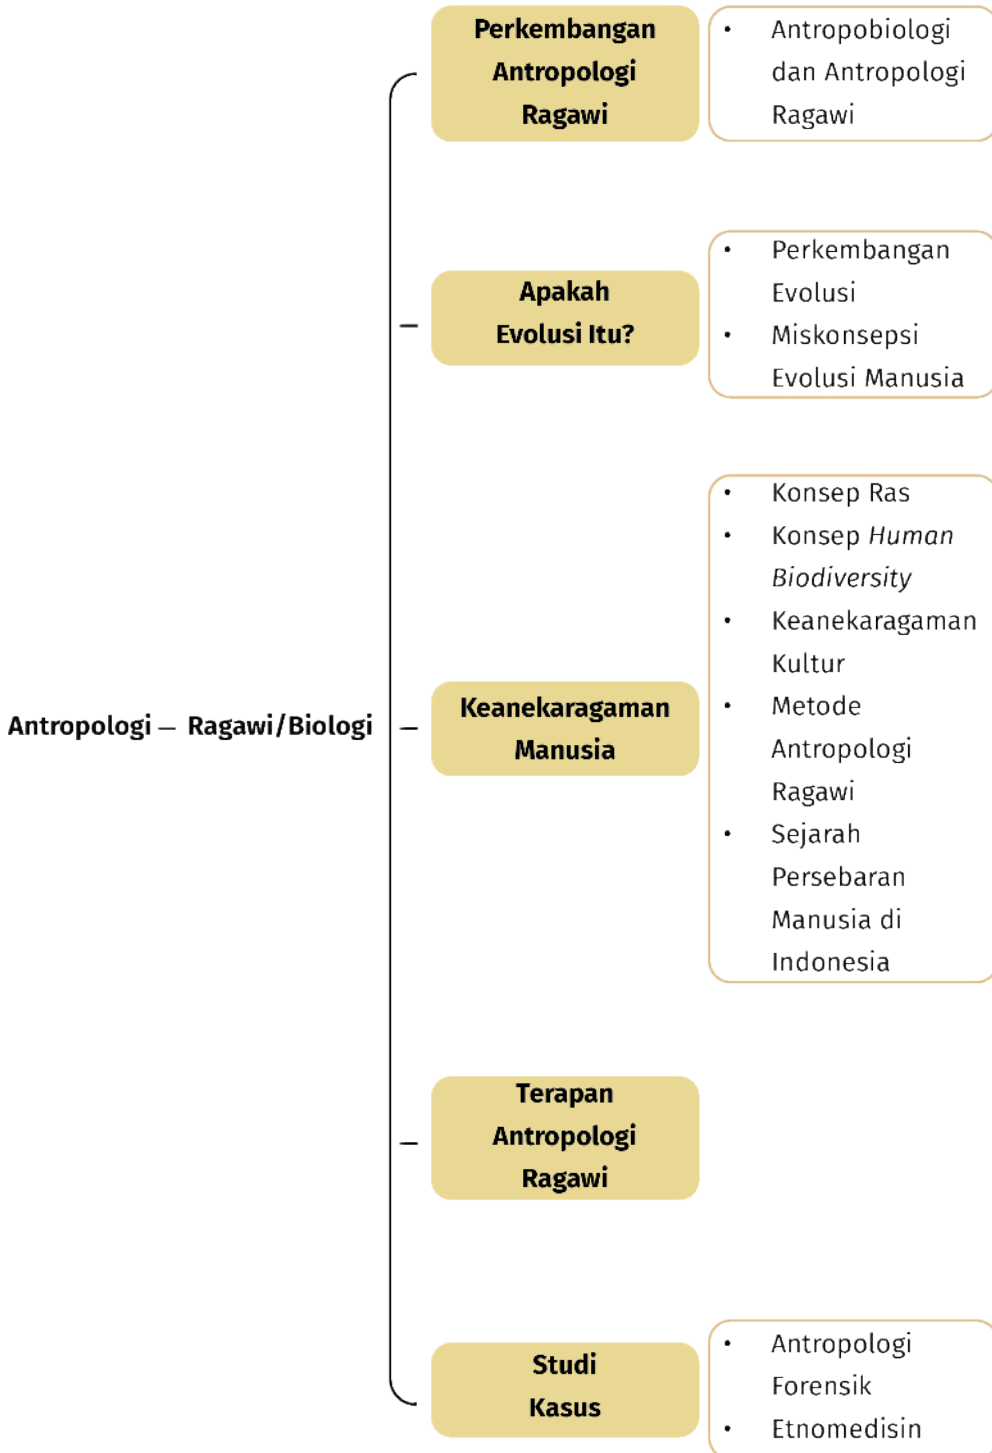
Antropologi — Ragawi/Biologi

Perkembangan Antropologi Ragawi

- Antropobiologi dan Antropologi Ragawi

Apakah Evolusi Itu?

- Perkembangan Evolusi
- Miskonsepsi Evolusi Manusia

Keanekaragaman Manusia

- Konsep Ras
- Konsep *Human Biodiversity*
- Keanekaragaman Kultur
- Metode Antropologi Ragawi
- Sejarah Persebaran Manusia di Indonesia

Terapan Antropologi Ragawi

Studi Kasus

- Antropologi Forensik
- Etnomedisin